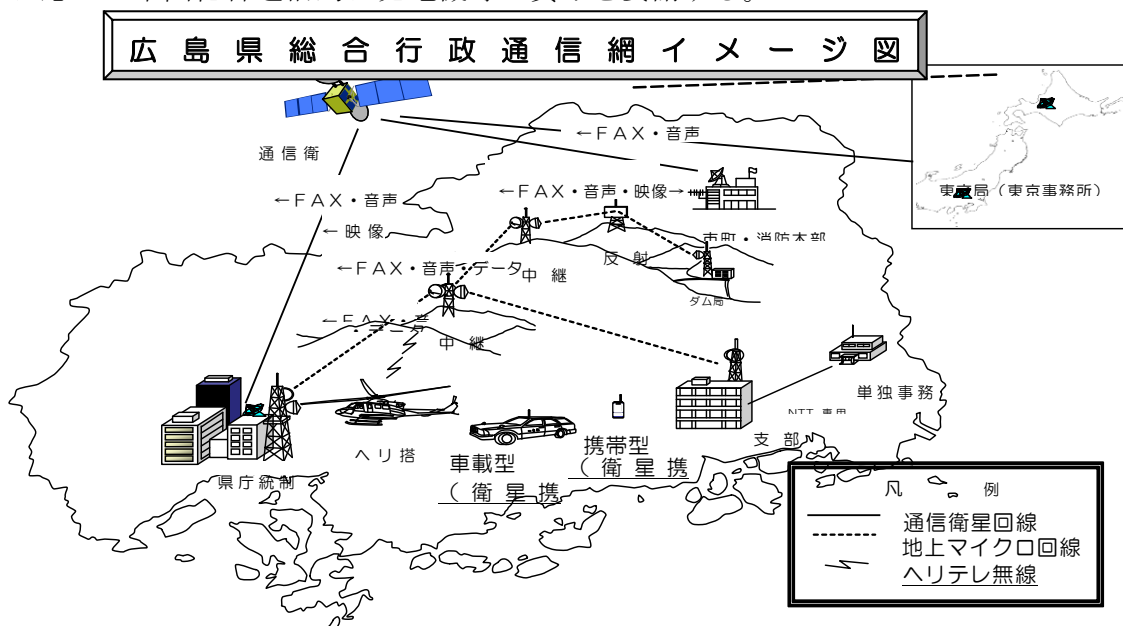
広島県総合行政通信網イメージ図

通信衛

←FAX・音声

←FAX・音声

←映像

←FAX・音声・映像→

←FAX・音声・データ

中継

反射

市町・消防本部

ダム局

←FAX・音声

中継

東京局（東京事務所）

単独事務

NTT専用

支部

ヘリ搭

県庁統制

車載型
（衛星携

携帯型
（衛星携

凡例
通信衛星回線
地上マイクロ回線
ヘリテレ無線